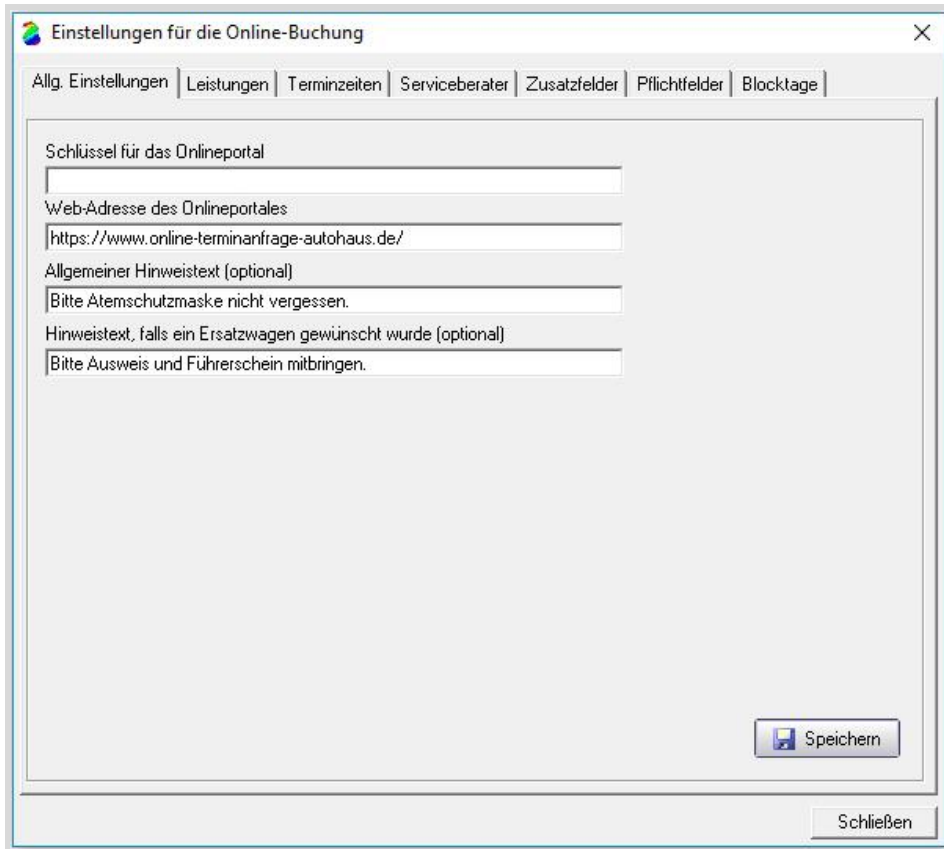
Einstellungen für die Online-Buchung

×

Allg. Einstellungen | Leistungen | Terminzeiten | Serviceberater | Zusatzfelder | Pflichtfelder | Blocktage

Schlüssel für das Onlineportal

Web-Adresse des Onlineportales

https://www.online-terminanfrage-autohaus.de/

Allgemeiner Hinweistext (optional)

Bitte Atemschutzmaske nicht vergessen.

Hinweistext, falls ein Ersatzwagen gewünscht wurde (optional)

Bitte Ausweis und Führerschein mitbringen.

Speichern

Schließen